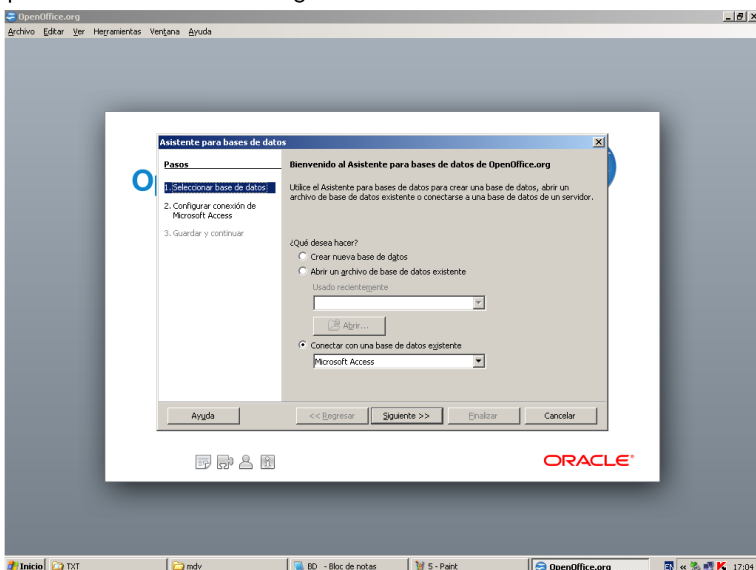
OpenOffice.org

Archivo Editar Ver Herramientas Ventana Ayuda

Asistente para bases de datos

Pasos

1. Seleccionar base de datos

2. Configurar conexión de Microsoft Access

3. Guardar y continuar

Bienvenido al Asistente para bases de datos de OpenOffice.org

Utilice el Asistente para bases de datos para crear una base de datos, abrir un archivo de base de datos existente o conectarse a una base de datos de un servidor.

¿Qué desea hacer?

Crear nueva base de datos

Abrir un archivo de base de datos existente

Usado recientemente

Abrir...

Conectar con una base de datos existente

Microsoft Access

Ayuda

<< Regresar

Siguiente >>

Finalizar

Cancelar

ORACLE

Inicio

TXT

mdv

BD - Bloc de notas

5 - Paint

OpenOffice.org

17:04